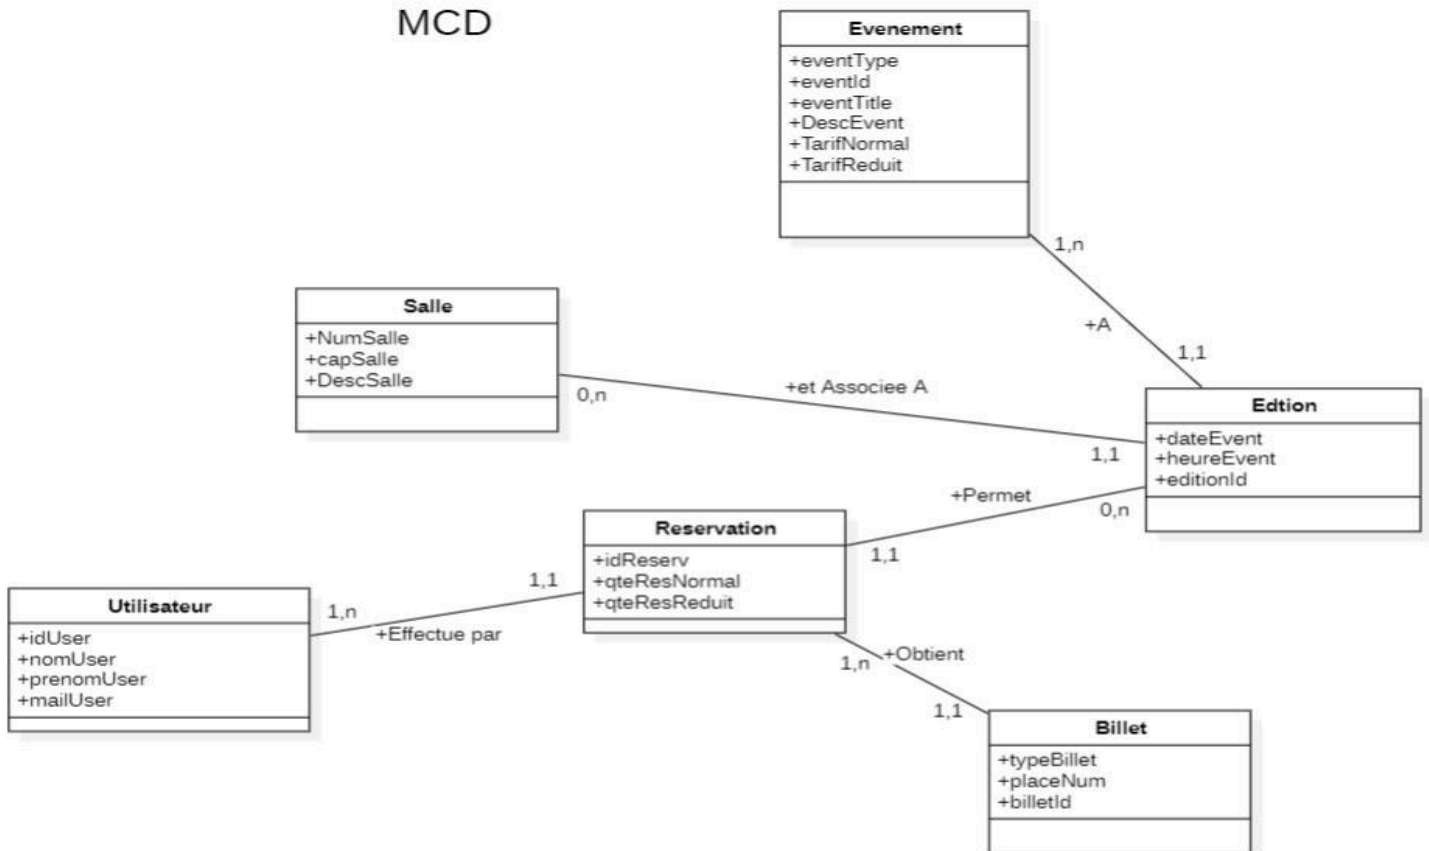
MCD

Evenement
+eventType
+eventId
+eventTitle
+DescEvent
+TarifNormal
+TarifReduit

1,n

+A

1,1

Salle
+NumSalle
+capSalle
+DescSalle

0,n

+et Associee A

1,1

Edtion
+dateEvent
+heureEvent
+editionId

+Permet

0,n

Reservation
+idReserv
+qteResNormal
+qteResReduit

1,1

1,1

Utilisateur
+idUser
+nomUser
+prenomUser
+mailUser

1,n

+Effectue par

1,n

+Obtient

1,1

Billet
+typeBillet
+placeNum
+billetId